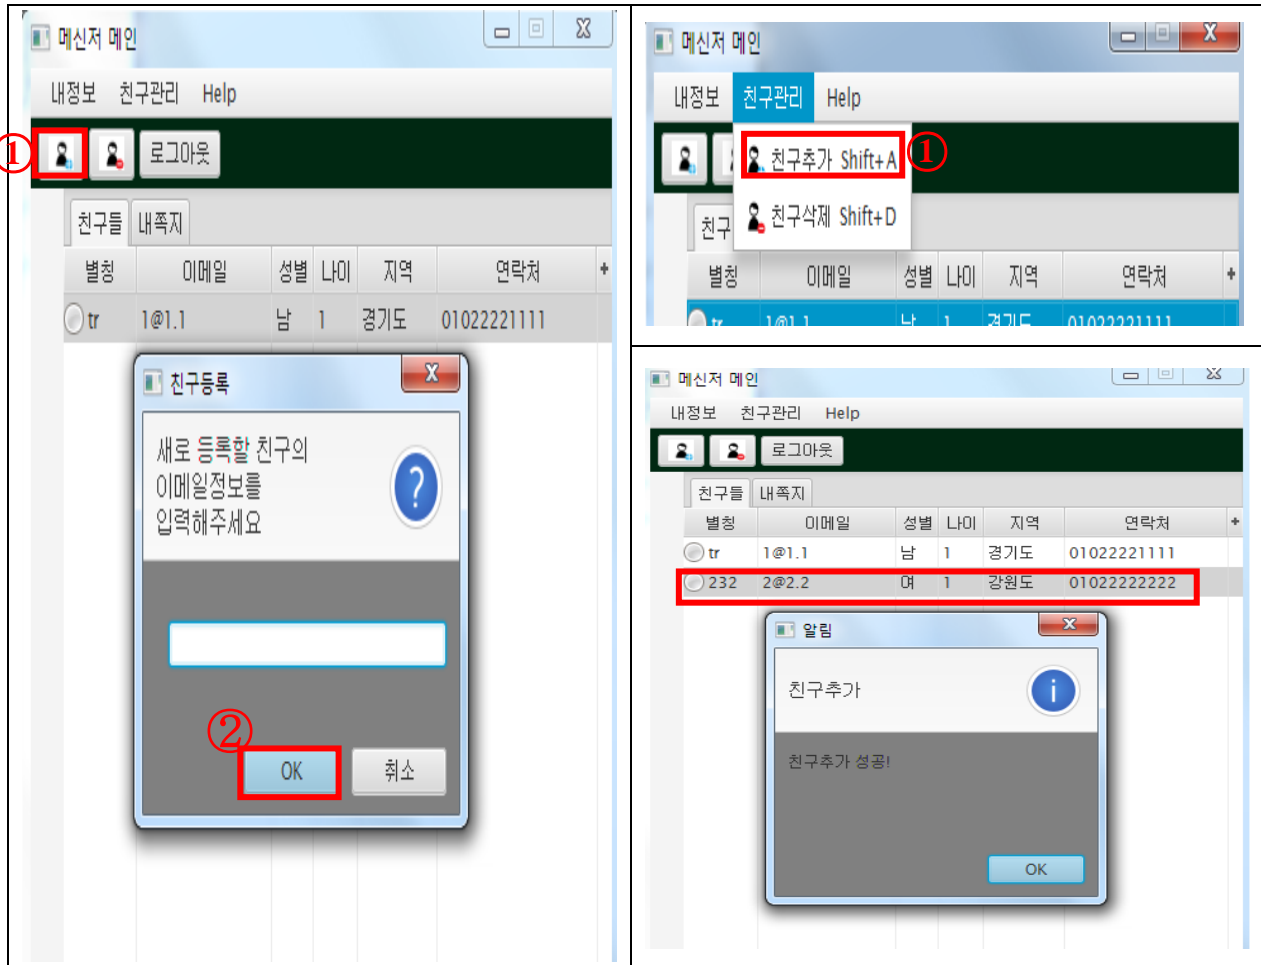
메신저 메인

내정보 친구관리 Help

① 로그아웃

친구들 내쪽지

| 별칭 | 이메일 | 성별 | 나이 | 지역 | 연락처 |
|---|---|---|---|---|---|
| tr | 1@1.1 | 남 | 1 | 경기도 | 01022221111 |

친구등록

새로 등록할 친구의 이메일정보를 입력해주세요

②

OK 취소

메신저 메인

내정보 친구관리 Help

친구추가 Shift+A ①

친구삭제 Shift+D

친구

| 별칭 | 이메일 | 성별 | 나이 | 지역 | 연락처 |
|---|---|---|---|---|---|
| tr | 1@1.1 | 남 | 1 | 경기도 | 01022221111 |

메신저 메인

내정보 친구관리 Help

로그아웃

친구들 내쪽지

| 별칭 | 이메일 | 성별 | 나이 | 지역 | 연락처 |
|---|---|---|---|---|---|
| tr | 1@1.1 | 남 | 1 | 경기도 | 01022221111 |
| 232 | 2@2.2 | 여 | 1 | 강원도 | 01022222222 |

알림

친구추가

친구추가 성공!

OK